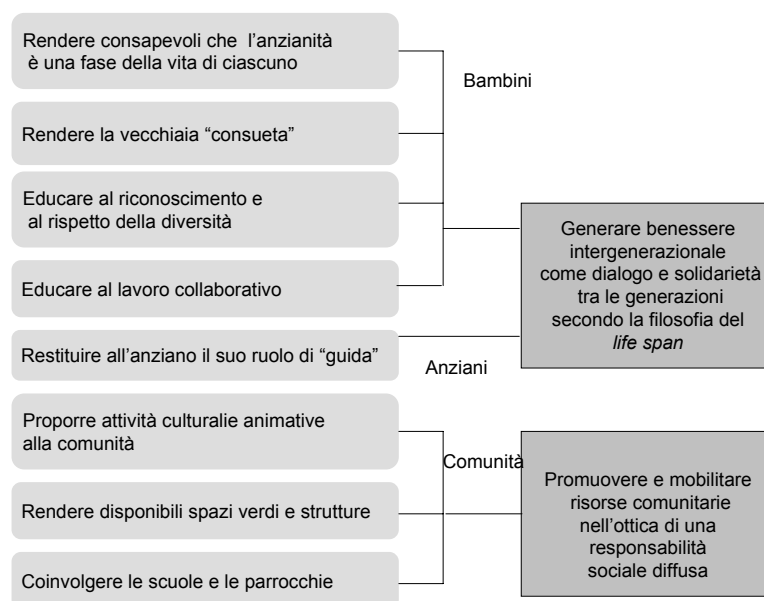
Rendere consapevoli che l'anzianità è una fase della vita di ciascuno

Rendere la vecchiaia "consueta"

Educare al riconoscimento e al rispetto della diversità

Educare al lavoro collaborativo

Restituire all'anziano il suo ruolo di "guida"

Proporre attività culturalie animative alla comunità

Rendere disponibili spazi verdi e strutture

Coinvolgere le scuole e le parrocchie

Bambini

Anziani

Comunità

Generare benessere intergenerazionale come dialogo e solidarietà tra le generazioni secondo la filosofia del *life span*

Promuovere e mobilitare risorse comunitarie nell'ottica di una responsabilità sociale diffusa